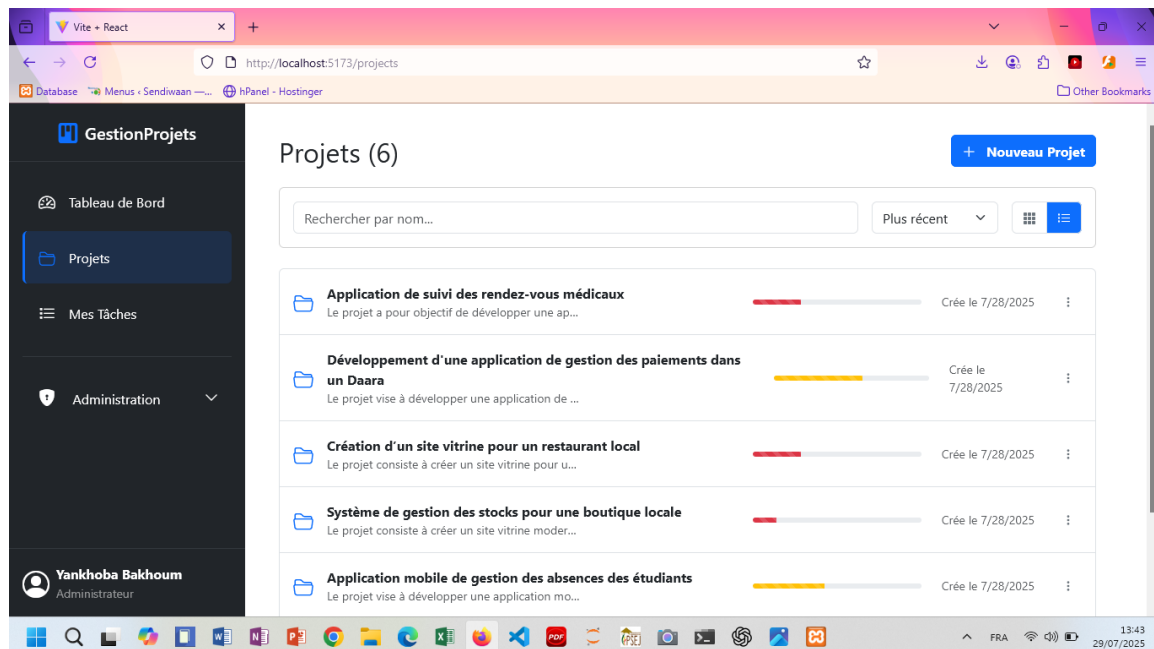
Vite + React
http://localhost:5173/projects
Database Menus ‹ Sendiwaan —... hPanel - Hostinger
Other Bookmarks

GestionProjets
Tableau de Bord
Projets
Mes Tâches
Administration
Yankhoba Bakhoum
Administrateur

Projets (6)
+ Nouveau Projet
Rechercher par nom...
Plus récent

Application de suivi des rendez-vous médicaux
Le projet a pour objectif de développer une ap...
Crée le 7/28/2025

Développement d'une application de gestion des paiements dans un Daara
Le projet vise à développer une application de ...
Crée le 7/28/2025

Création d’un site vitrine pour un restaurant local
Le projet consiste à créer un site vitrine pour u...
Crée le 7/28/2025

Système de gestion des stocks pour une boutique locale
Le projet consiste à créer un site vitrine moder...
Crée le 7/28/2025

Application mobile de gestion des absences des étudiants
Le projet vise à développer une application mo...
Crée le 7/28/2025

FRA
13:43
29/07/2025